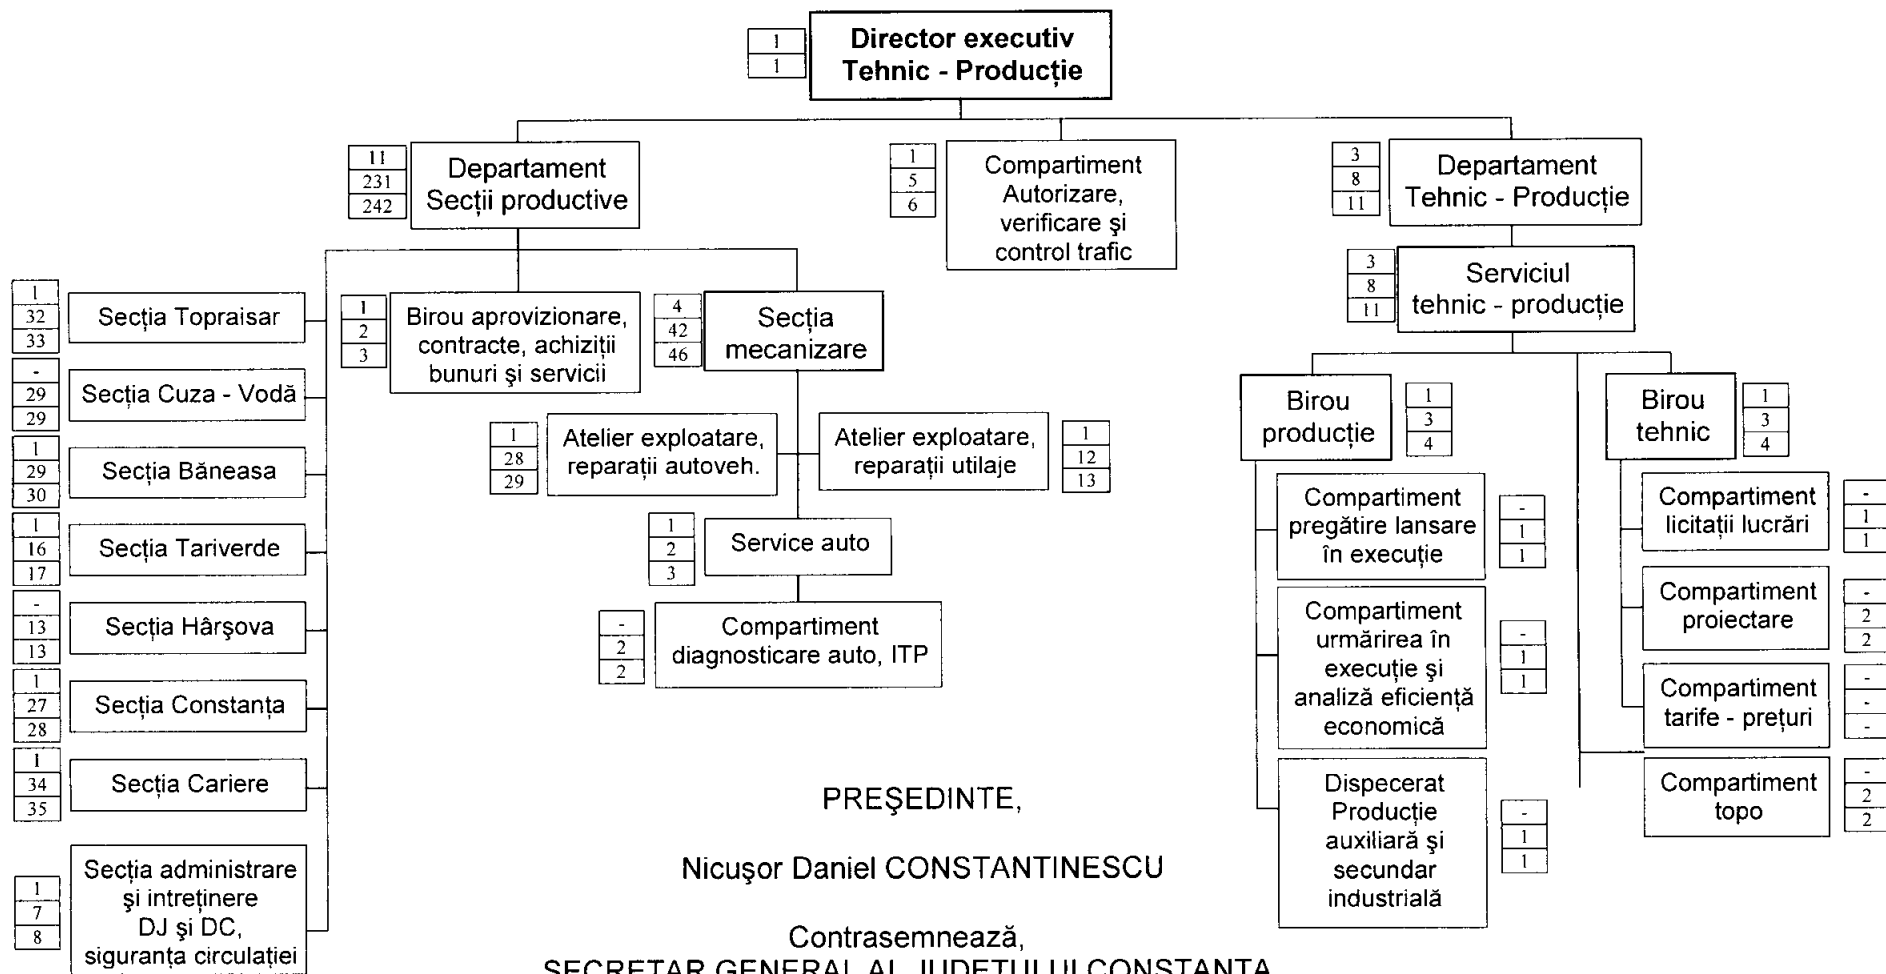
1
1
Director executiv
Tehnic - Producție

11
231
242
Departament
Secții productive

1
5
6
Compartiment
Autorizare,
verificare şi
control trafic

3
8
11
Departament
Tehnic - Producție

3
8
11
Serviciul
tehnic - producție

1
32
33
Secția Topraisar

-
29
29
Secția Cuza - Vodă

1
29
30
Secția Băneasa

1
16
17
Secția Tariverde

-
13
13
Secția Hârşova

1
27
28
Secția Constanța

1
34
35
Secția Cariere

1
7
8
Secția administrare şi intreținere DJ şi DC, siguranța circulației

1
2
3
Birou aprovizionare, contracte, achiziții bunuri şi servicii

4
42
46
Secția mecanizare

1
28
29
Atelier exploatare, reparații autoveh.

Atelier exploatare, reparații utilaje
1
12
13

1
2
3
Service auto

-
2
2
Compartiment diagnosticare auto, ITP

Birou producție
1
3
4

Compartiment pregătire lansare în execuție
-
1
1

Compartiment urmărirea în execuție şi analiză eficiență economică
-
1
1

Dispecerat Producție auxiliară şi secundar industrială
-
1
1

Birou tehnic
1
3
4

Compartiment licitații lucrări
-
1
1

Compartiment proiectare
-
2
2

Compartiment tarife - prețuri
-
-
-

Compartiment topo
-
2
2

PREŞEDINTE,

Nicuşor Daniel CONSTANTINESCU

Contrasemnează,
SECRETAR GENERAL AL JUDEȚULUI CONSTANȚA